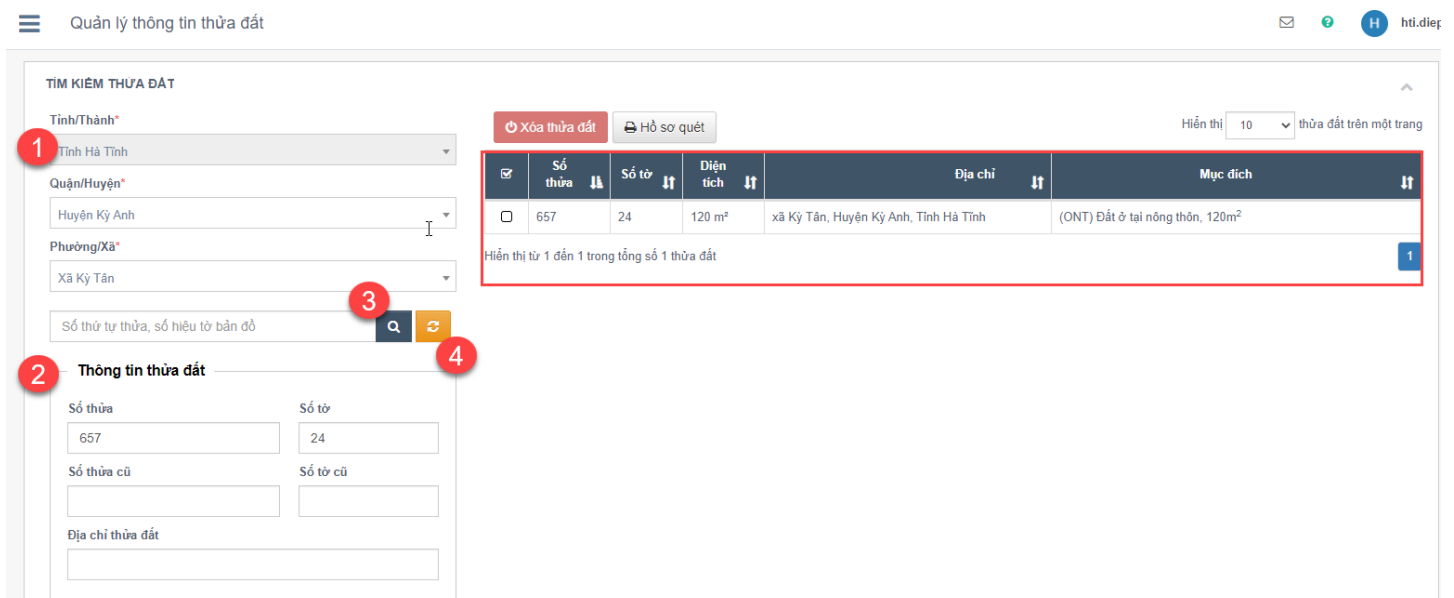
Quản lý thông tin thửa đất

H hti.diep

TÌM KIẾM THỬA ĐẤT

Tỉnh/Thành*

1

Tỉnh Hà Tĩnh

Quận/Huyện*

Huyện Kỳ Anh

Phường/Xã*

Xã Kỳ Tân

3

Số thứ tự thửa, số hiệu tờ bản đồ

4

2

Thông tin thửa đất

Số thửa

657

Số tờ

24

Số thửa cũ

Số tờ cũ

Địa chỉ thửa đất

Xóa thửa đất

Hồ sơ quét

Hiển thị 10 thửa đất trên một trang

| ☑ | Số thửa | Số tờ | Diện tích | Địa chỉ | Mục đích |
|---|---|---|---|---|---|
| ☐ | 657 | 24 | 120 m² | xã Kỳ Tân, Huyện Kỳ Anh, Tỉnh Hà Tĩnh | (ONT) Đất ở tại nông thôn, 120m$^2$ |

Hiển thị từ 1 đến 1 trong tổng số 1 thửa đất

1